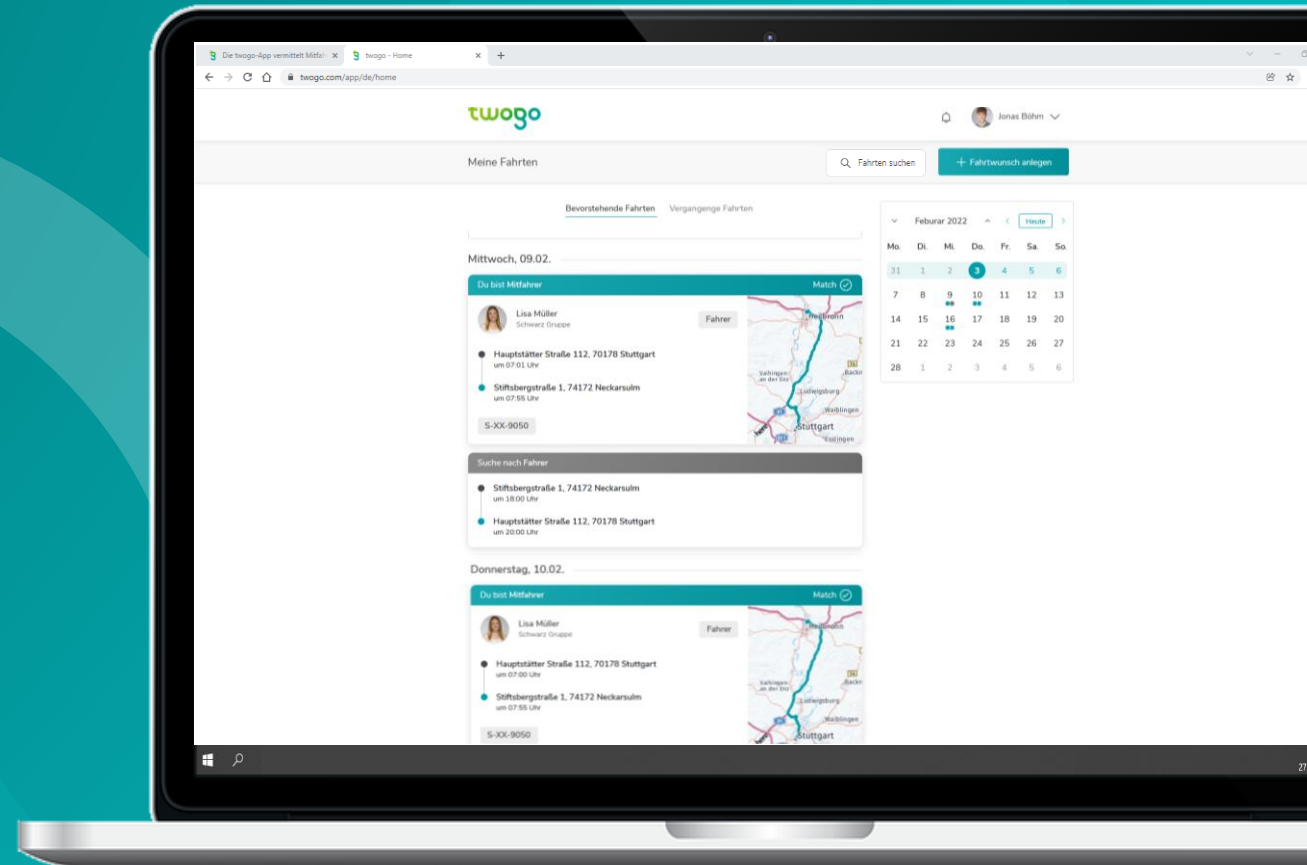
Die twogo-App vermittelt Mitfa
twogo - Home
twogo.com/app/de/home

twogo

Jonas Böhm

Meine Fahrten

Fahrten suchen

+ Fahrtwunsch anlegen

Bevorstehende Fahrten Vergangene Fahrten

Mittwoch, 09.02.

Du bist Mitfahrer
Match

Lisa Müller
Schwarz Gruppe

Fahrer

Hauptstätter Straße 112, 70178 Stuttgart
um 07:01 Uhr

Stiftsbergstraße 1, 74172 Neckarsulm
um 07:55 Uhr

S-XX-9050

Heilbronn
Vaihingen an der Enz
Backn
Ludwigsburg
Waiblingen
Stuttgart
Esslingen

Suche nach Fahrer

Stiftsbergstraße 1, 74172 Neckarsulm
um 18:00 Uhr

Hauptstätter Straße 112, 70178 Stuttgart
um 20:00 Uhr

Donnerstag, 10.02.

Du bist Mitfahrer
Match

Lisa Müller
Schwarz Gruppe

Fahrer

Hauptstätter Straße 112, 70178 Stuttgart
um 07:00 Uhr

Stiftsbergstraße 1, 74172 Neckarsulm
um 07:55 Uhr

S-XX-9050

Heilbronn
Vaihingen an der Enz
Backn
Ludwigsburg
Waiblingen
Stuttgart

Feburar 2022
Heute

| Mo. | Di. | Mi. | Do. | Fr. | Sa. | So. |
|---|---|---|---|---|---|---|
| 31 | 1 | 2 | 3 | 4 | 5 | 6 |
| 7 | 8 | 9 | 10 | 11 | 12 | 13 |
| 14 | 15 | 16 | 17 | 18 | 19 | 20 |
| 21 | 22 | 23 | 24 | 25 | 26 | 27 |
| 28 | 1 | 2 | 3 | 4 | 5 | 6 |

27